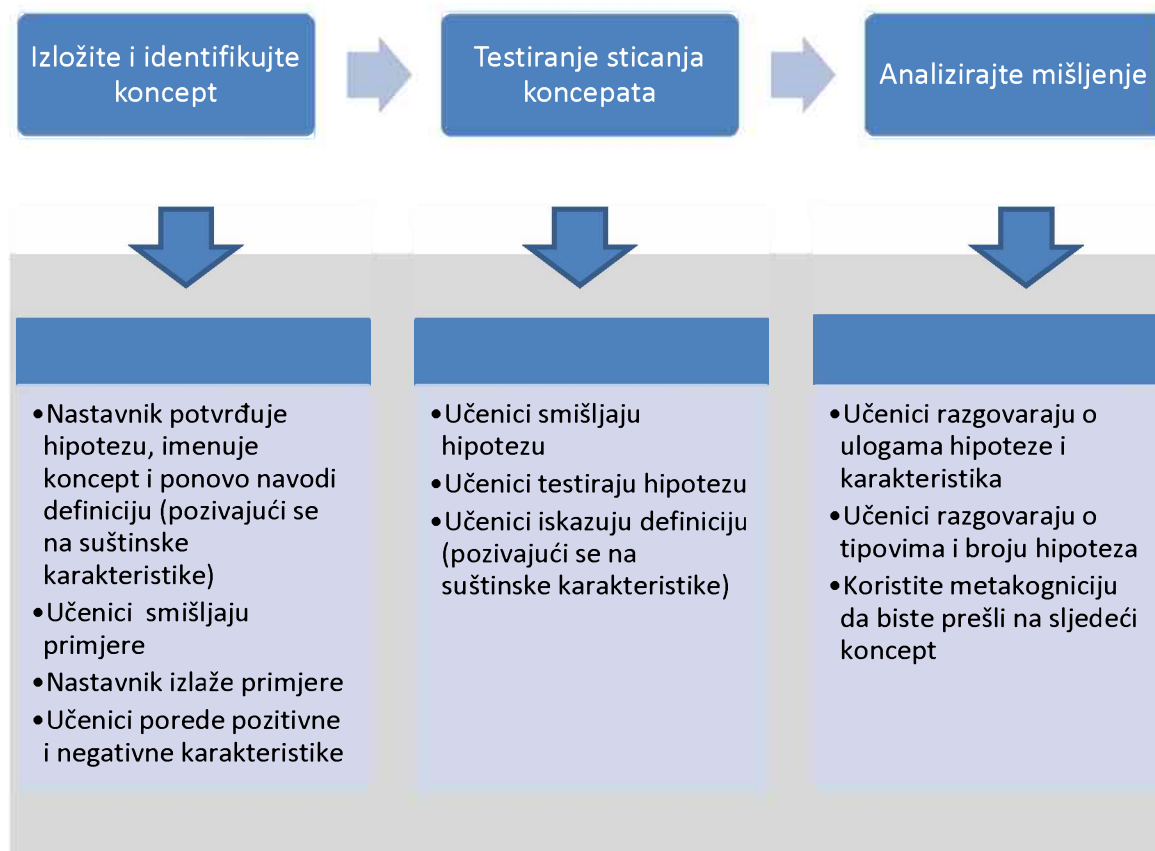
Izložite i identifikujte koncept

Testiranje sticanja koncepata

Analizirajte mišljenje

•Nastavnik potvrđuje hipotezu, imenuje koncept i ponovo navodi definiciju (pozivajući se na suštinske karakteristike)
•Učenici smišljaju primjere
•Nastavnik izlaže primjere
•Učenici porede pozitivne i negativne karakteristike

•Učenici smišljaju hipotezu
•Učenici testiraju hipotezu
•Učenici iskazuju definiciju (pozivajući se na suštinske karakteristike)

•Učenici razgovaraju o ulogama hipoteze i karakteristika
•Učenici razgovaraju o tipovima i broju hipoteza
•Koristite metakogniciju da biste prešli na sljedeći koncept